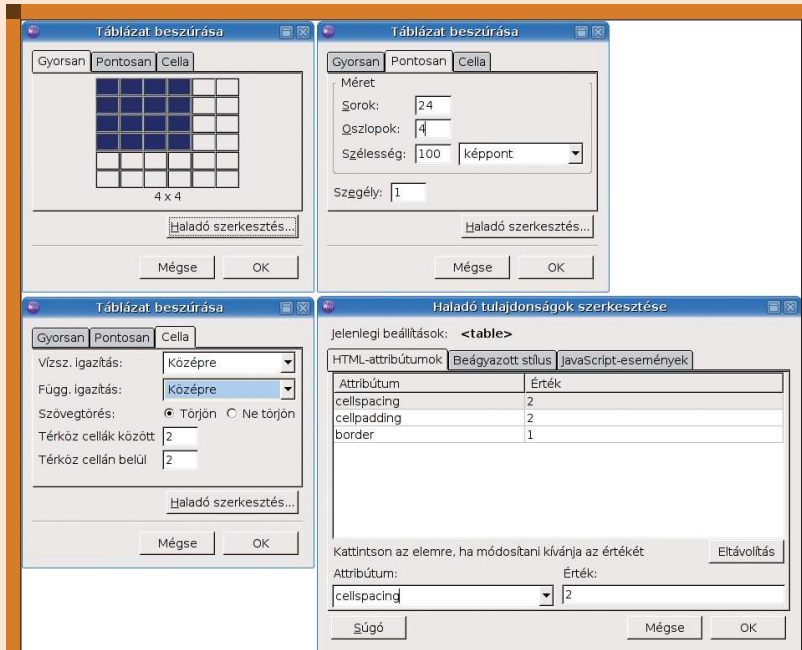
Táblázat beszúrása

Gyorsan | Pontosan | Cella

4 x 4

Haladó szerkesztés...

Mégse | OK

Táblázat beszúrása

Gyorsan | Pontosan | Cella

Méret

Sorok: 24

Oszlopok: 4

Szélesség: 100 képpont

Szegély: 1

Haladó szerkesztés...

Mégse | OK

Táblázat beszúrása

Gyorsan | Pontosan | Cella

Vízsz. igazítás: Középre

Függ. igazítás: Középre

Szövegtörés: Törjön Ne törjön

Térköz cellák között 2

Térköz cellán belül 2

Haladó szerkesztés...

Mégse | OK

Haladó tulajdonságok szerkesztése

Jelenlegi beállítások: <table>

HTML-attribútumok | Beágyazott stílus | JavaScript-események

| Attribútum | Érték |
|---|---|
| cellspacing | 2 |
| cellpadding | 2 |
| border | 1 |

Kattintson az elemre, ha módosítani kívánja az értékét

Eltávolítás

Attribútum: Érték:

cellspacing 2

Súgó | Mégse | OK